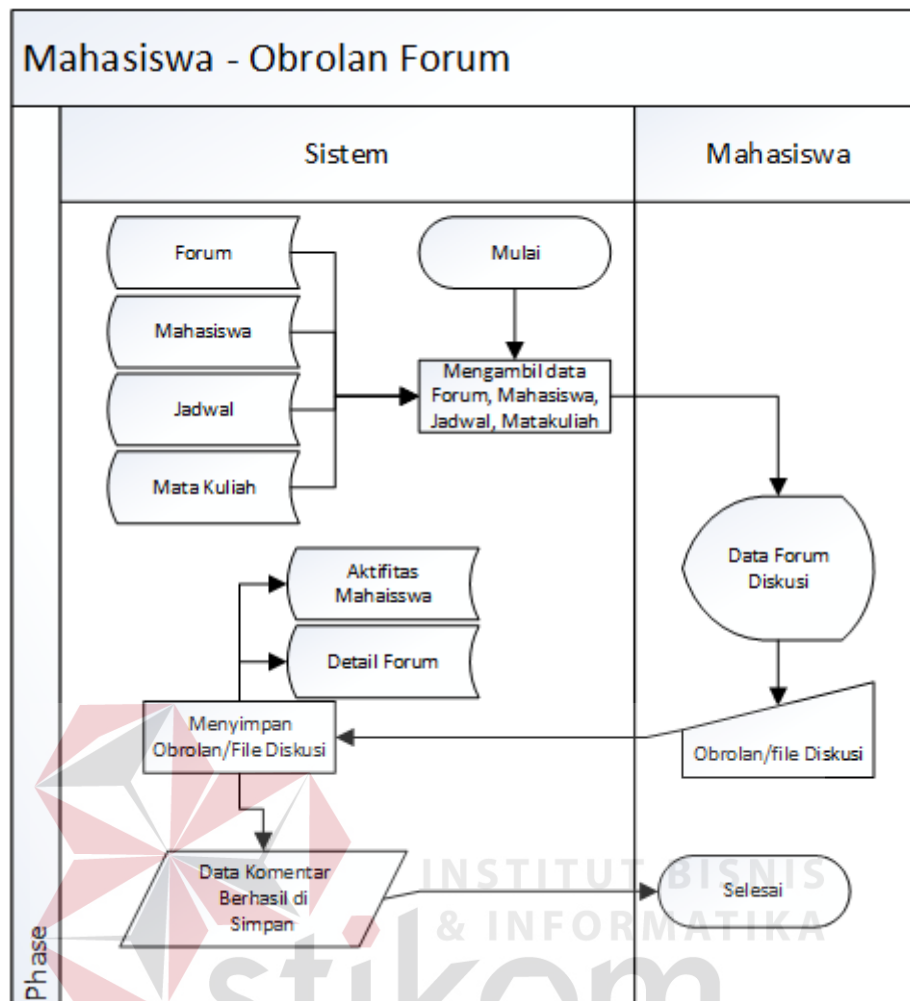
Mahasiswa - Obrolan Forum

Sistem

Mahasiswa

Forum

Mahasiswa

Jadwal

Mata Kuliah

Mulai

Mengambil data Forum, Mahasiswa, Jadwal, Matakuliah

Data Forum Diskusi

Aktifitas Mahaisswa

Detail Forum

Menyimpan Obrolan/File Diskusi

Obrolan/file Diskusi

Data Komentar Berhasil di Simpan

Selesai

Phase

INSTITUT BISNIS & INFORMATIKA

stikom